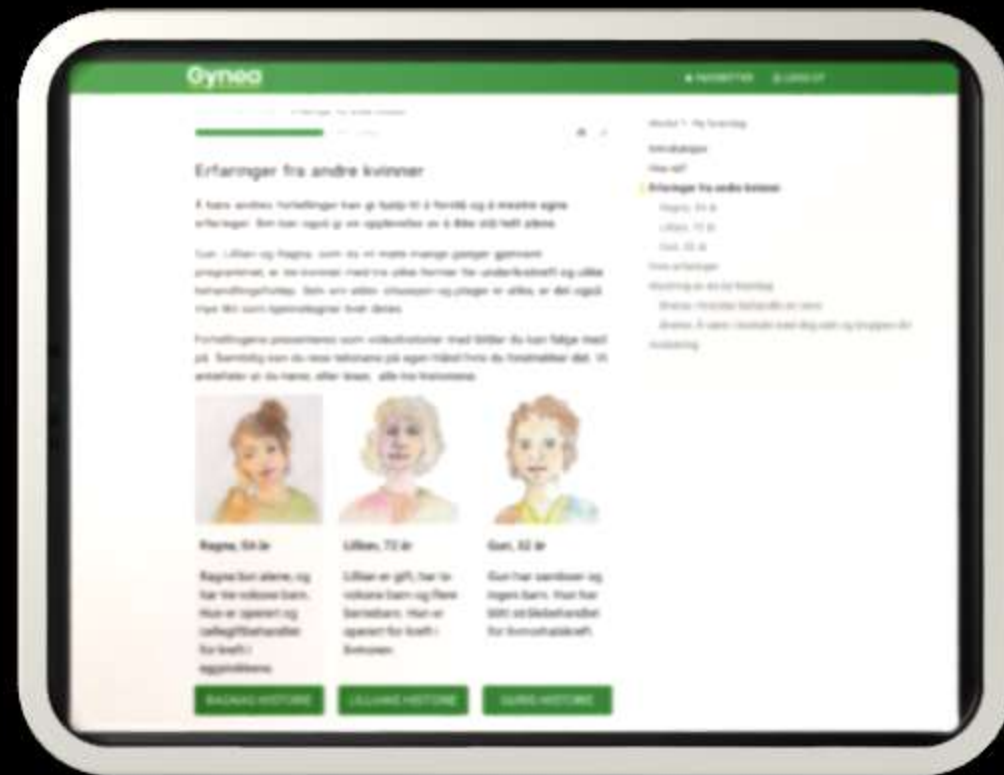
Gynea

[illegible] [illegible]

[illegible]

Erfaringer fra andre kvinner

Å høre andres fortellinger kan gi hjelp til å forstå og å mestre egne erfaringer. Det kan også gi en opplevelse av å ikke stå helt alene.

Gun, Lillian og Ragna, som du vil møte mange ganger gjennom programmet, er tre kvinner med tre ulike former for underlivskreft og ulike behandlingsforløp. Selv om alder, situasjon og plager er ulike, er det også mye likt som kjennetegner livet deres.

Fortellingene presenteres som videohistorier med bilder du kan følge med på. Samtidig kan du lese teksten på egen hånd hvis du foretrekker det. Vi anbefaler at du hører, eller leser, alle tre historiene.

Ragna, 54 år

Ragna bor alene, og har tre voksne barn. Hun er operert og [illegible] for kreft i eggstokkene.

Lillian, 72 år

Lillian er gift, har to voksne barn og flere barnebarn. Hun er operert for kreft i livmoren.

Gun, 32 år

Gun har samboer og ingen barn. Hun har fått strålebehandling for livmorhalskreft.

RAGNAS HISTORIE

LILLIANS HISTORIE

GUNS HISTORIE

Modul 1: Ny hverdag

Introduksjon

Hva nå?

Erfaringer fra andre kvinner

Ragna, 54 år

Lillian, 72 år

Gun, 32 år

Dine erfaringer

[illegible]

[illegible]

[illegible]

Avslutning